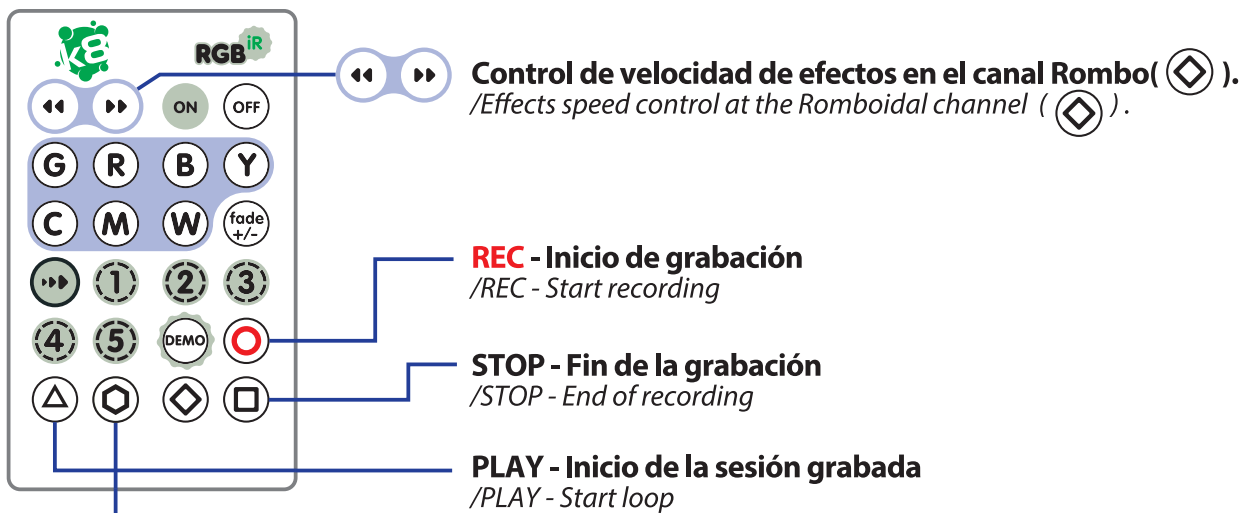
KB RGB iR

ON OFF

G R B Y

C M W fade +/-

1 2 3

4 5 DEMO

Control de velocidad de efectos en el canal Rombo( ◇ ).
/Effects speed control at the Romboidal channel ( ◇ ).

REC - Inicio de grabación
/REC - Start recording

STOP - Fin de la grabación
/STOP - End of recording

PLAY - Inicio de la sesión grabada
/PLAY - Start loop